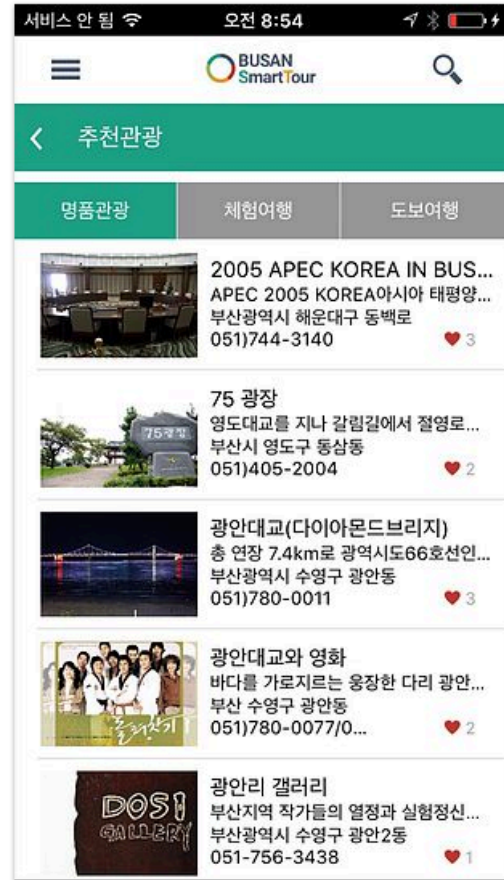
서비스 안 됨 오전 8:54

BUSAN SmartTour

추천관광

명품관광 체험여행 도보여행

2005 APEC KOREA IN BUS...
APEC 2005 KOREA아시아 태평양...
부산광역시 해운대구 동백로
051)744-3140 3

75광장
75 광장
영도대교를 지나 갈림길에서 절영로...
부산시 영도구 동삼동
051)405-2004 2

광안대교(다이아몬드브리지)
총 연장 7.4km로 광역시도66호선인...
부산광역시 수영구 광안동
051)780-0011 3

광안대교와 영화
바다를 가로지르는 웅장한 다리 광안...
부산 수영구 광안동
051)780-0077/0... 2

DOSI GALLERY
광안리 갤러리
부산지역 작가들의 열정과 실험정신...
부산광역시 수영구 광안2동
051-756-3438 1